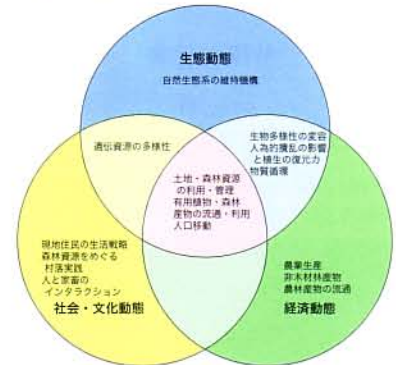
生態動態
自然生態系の維持機構

遺伝資源の多様性

生物多様性の変容
人為的攪乱の影響
と植生の復元力
物質循環

土地・森林資源
の利用・管理
有用植物・森林
産物の流通・利用
人口移動

現地住民の生活戦略
森林資源をめぐる
村落実践
人と家畜の
インタラクション
社会・文化動態

農業生産
非木材林産物
農林産物の流通
経済動態